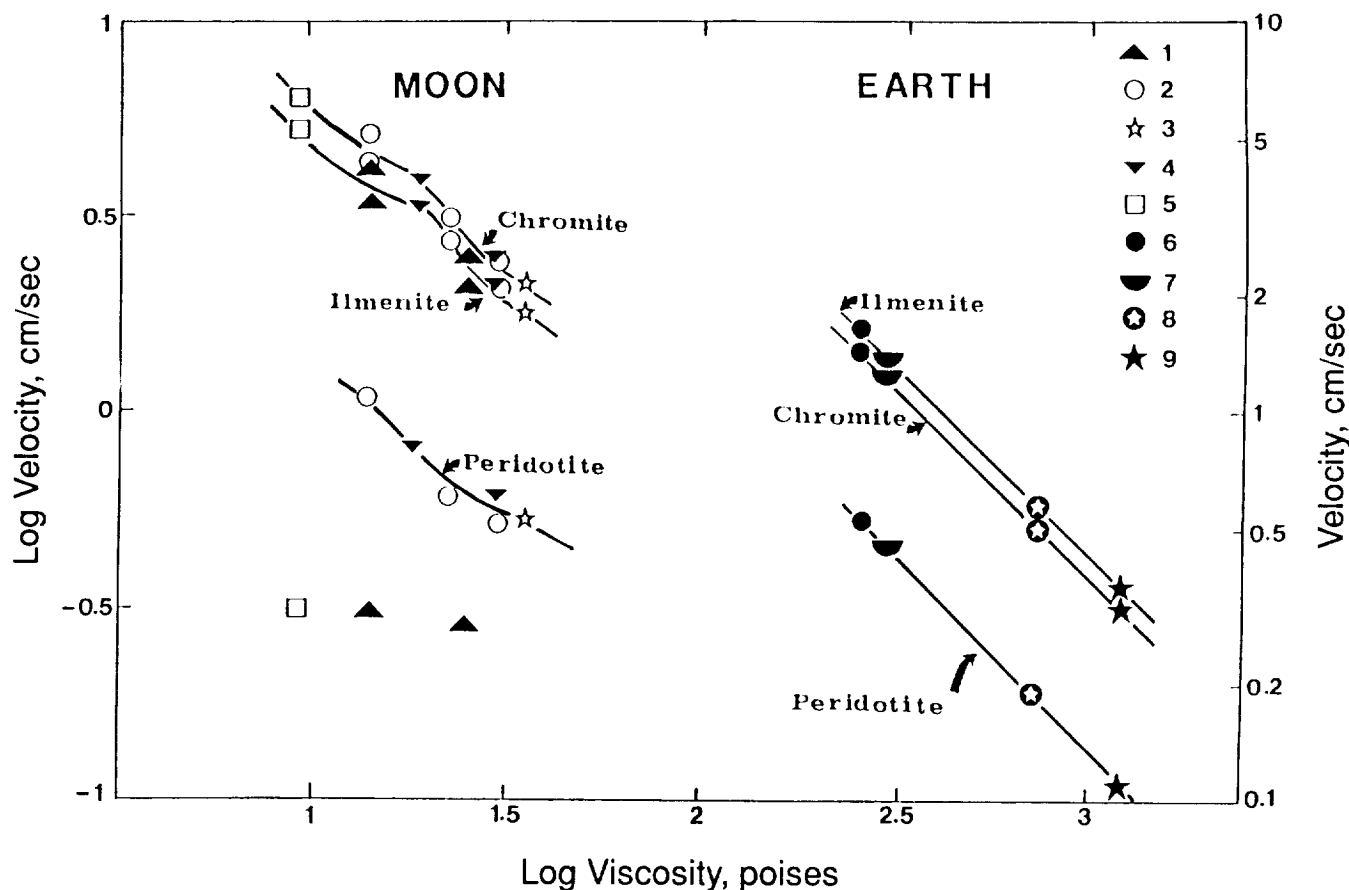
MOON

EARTH

1
2
3
4
5
6
7
8
9

Chromite

Ilmenite

Peridotite

Ilmenite

Chromite

Peridotite

Log Velocity, cm/sec

1

0.5

0

-0.5

-1

Velocity, cm/sec

10

5

2

1

0.5

0.2

0.1

1

1.5

2

2.5

3

Log Viscosity, poises